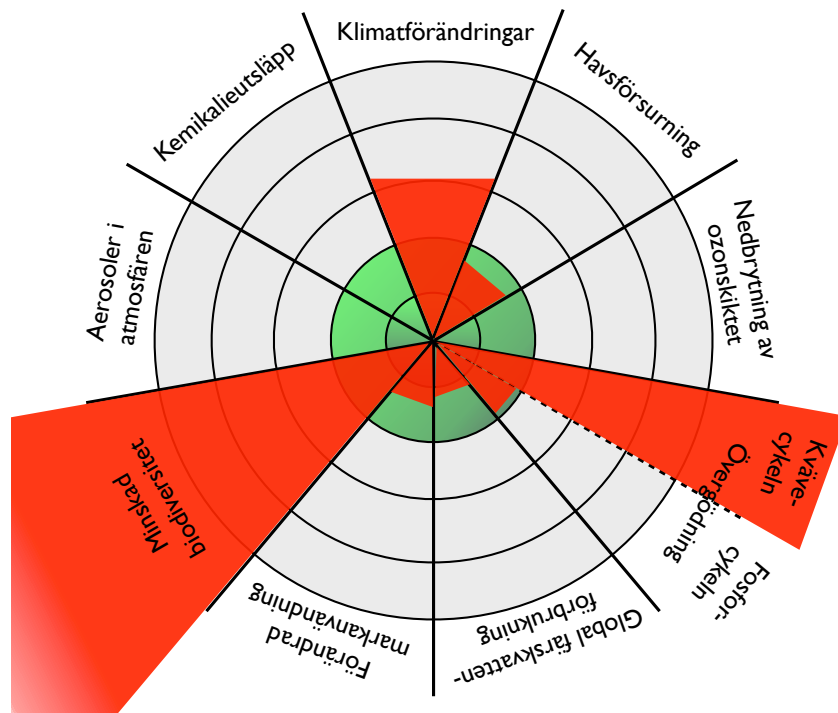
Klimatförändringar

Havsförsurning

Nedbrytning av ozonskiktet

Kväve-cykeln

Övergödning

Fosfor-cykeln

Global färskvatten-förbrukning

Förändrad markanvändning

Minskad biodiversitet

Aerosoler i atmosfären

Kemikalieutsläpp